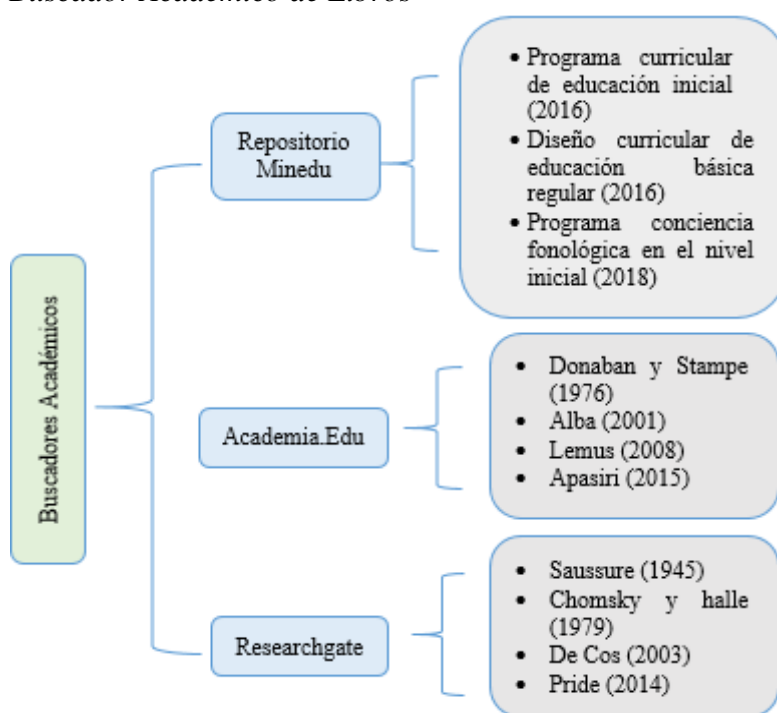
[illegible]

Buscadores Académicos

Repositorio Minedu

- Programa curricular de educación inicial (2016)
- Diseño curricular de educación básica regular (2016)
- Programa conciencia fonológica en el nivel inicial (2018)

Academia.Edu

- Donaban y Stampe (1976)
- Alba (2001)
- Lemus (2008)
- Apasiri (2015)

Researchgate

- Saussure (1945)
- Chomsky y halle (1979)
- De Cos (2003)
- Pride (2014)